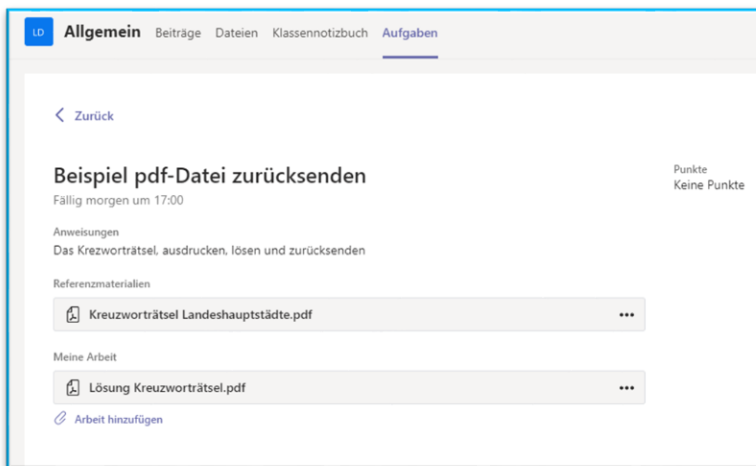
LD Allgemein Beiträge Dateien Klassennotizbuch Aufgaben

< Zurück

Beispiel pdf-Datei zurücksenden

Fällig morgen um 17:00

Punkte
Keine Punkte

Anweisungen
Das Krezworträtsel, ausdrucken, lösen und zurücksenden

Referenzmaterialien

Kreuzworträtsel Landeshauptstädte.pdf •••

Meine Arbeit

Lösung Kreuzworträtsel.pdf •••

Arbeit hinzufügen